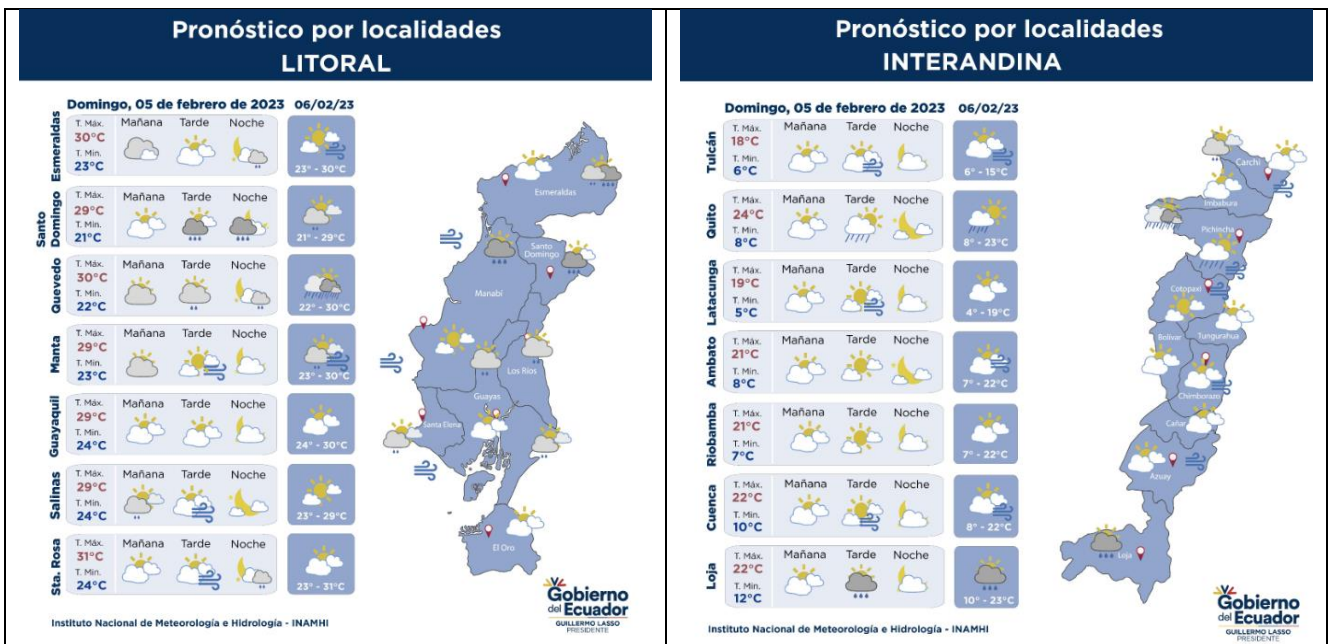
Pronóstico por localidades
LITORAL

Domingo, 05 de febrero de 2023 06/02/23

| | | Mañana | Tarde | Noche | |
|---|---|---|---|---|---|
| Esmeraldas | T. Máx. 30°C T. Mín. 23°C | | | | 23° - 30°C |
| Santo Domingo | T. Máx. 29°C T. Mín. 21°C | | | | 21° - 29°C |
| Quevedo | T. Máx. 30°C T. Mín. 22°C | | | | 22° - 30°C |
| Manta | T. Máx. 29°C T. Mín. 23°C | | | | 23° - 30°C |
| Guayaquil | T. Máx. 29°C T. Mín. 24°C | | | | 24° - 30°C |
| Salinas | T. Máx. 29°C T. Mín. 24°C | | | | 23° - 29°C |
| Sta. Rosa | T. Máx. 31°C T. Mín. 24°C | | | | 23° - 31°C |

Esmeraldas
Santo Domingo
Manabí
Los Ríos
Guayas
Santa Elena
El Oro

Gobierno del Ecuador
GUILLERMO LASSO PRESIDENTE

Instituto Nacional de Meteorología e Hidrología - INAMHI

Pronóstico por localidades
INTERANDINA

Domingo, 05 de febrero de 2023 06/02/23

| | | Mañana | Tarde | Noche | |
|---|---|---|---|---|---|
| Tulcán | T. Máx. 18°C T. Mín. 6°C | | | | 6° - 15°C |
| Quito | T. Máx. 24°C T. Mín. 8°C | | | | 8° - 23°C |
| Latacunga | T. Máx. 19°C T. Mín. 5°C | | | | 4° - 19°C |
| Ambato | T. Máx. 21°C T. Mín. 8°C | | | | 7° - 22°C |
| Riobamba | T. Máx. 21°C T. Mín. 7°C | | | | 7° - 22°C |
| Cuenca | T. Máx. 22°C T. Mín. 10°C | | | | 8° - 22°C |
| Loja | T. Máx. 22°C T. Mín. 12°C | | | | 10° - 23°C |

Carchi
Imbabura
Pichincha
Cotopaxi
Tungurahua
Bolívar
Chimborazo
Cañar
Azuay
Loja

Gobierno del Ecuador
GUILLERMO LASSO PRESIDENTE

Instituto Nacional de Meteorología e Hidrología - INAMHI